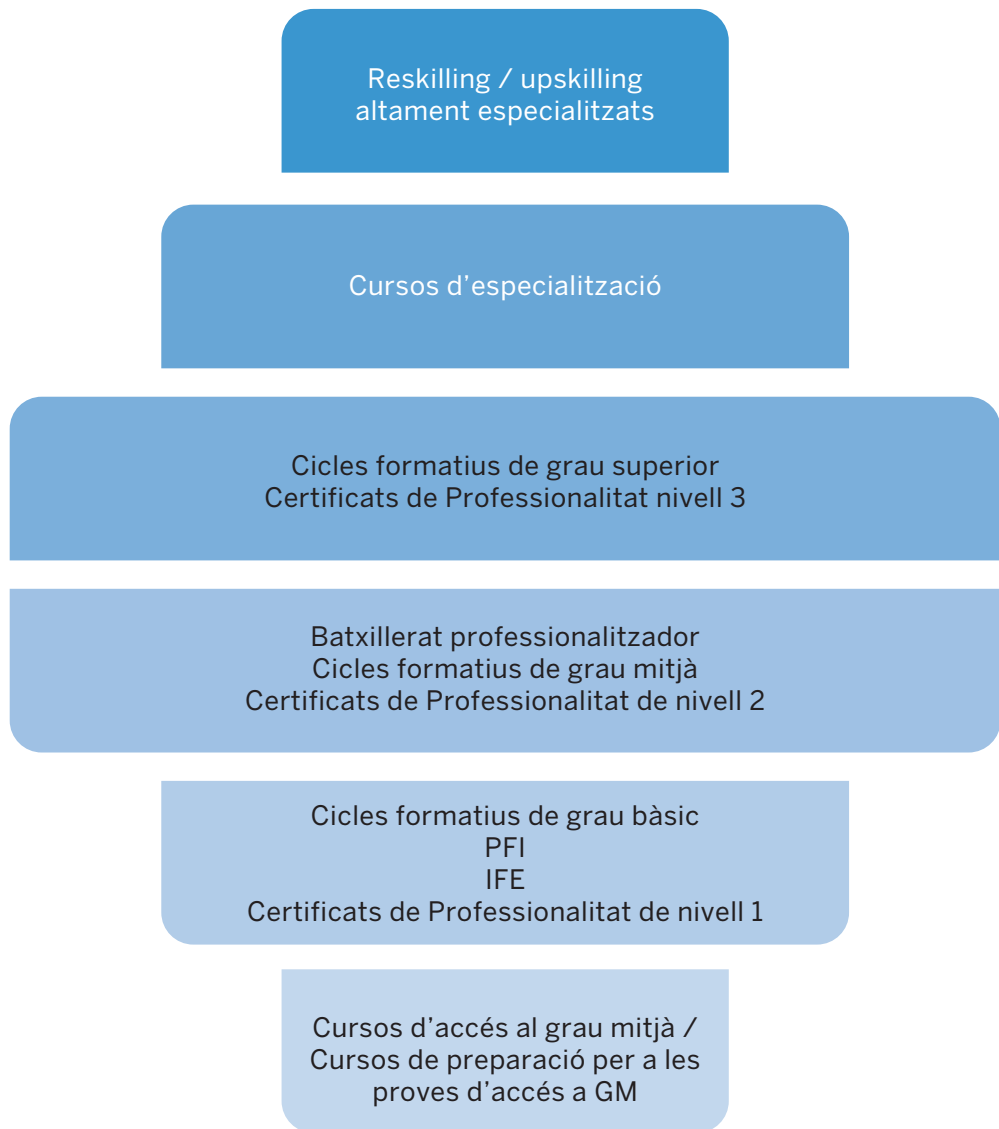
Reskilling / upskilling altament especialitzats

Cursos d’especialització

Cicles formatius de grau superior
Certificats de Professionalitat nivell 3

Batxillerat professionalitzador
Cicles formatius de grau mitjà
Certificats de Professionalitat de nivell 2

Cicles formatius de grau bàsic
PFI
IFE
Certificats de Professionalitat de nivell 1

Cursos d’accés al grau mitjà / Cursos de preparació per a les proves d’accés a GM